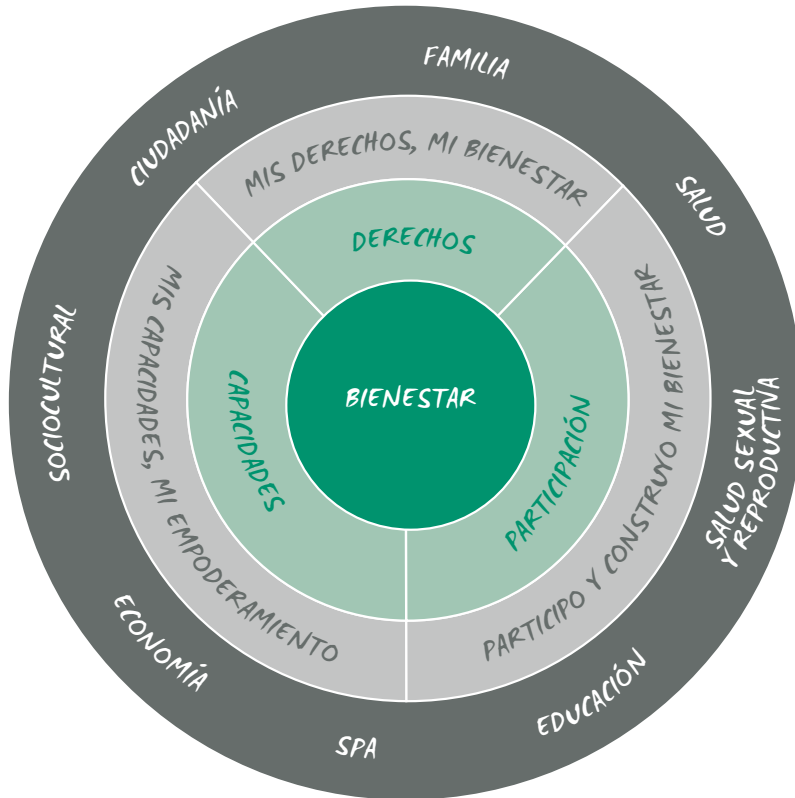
FAMILIA
CIUDADANÍA
SALUD
SOCIOCULTURAL
SALUD SEXUAL Y REPRODUCTIVA
ECONOMÍA
SPA
EDUCACIÓN

MIS DERECHOS, MI BIENESTAR
MIS CAPACIDADES, MI EMPODERAMIENTO
PARTICIPO Y CONSTRUYO MI BIENESTAR

DERECHOS
CAPACIDADES
PARTICIPACIÓN

BIENESTAR